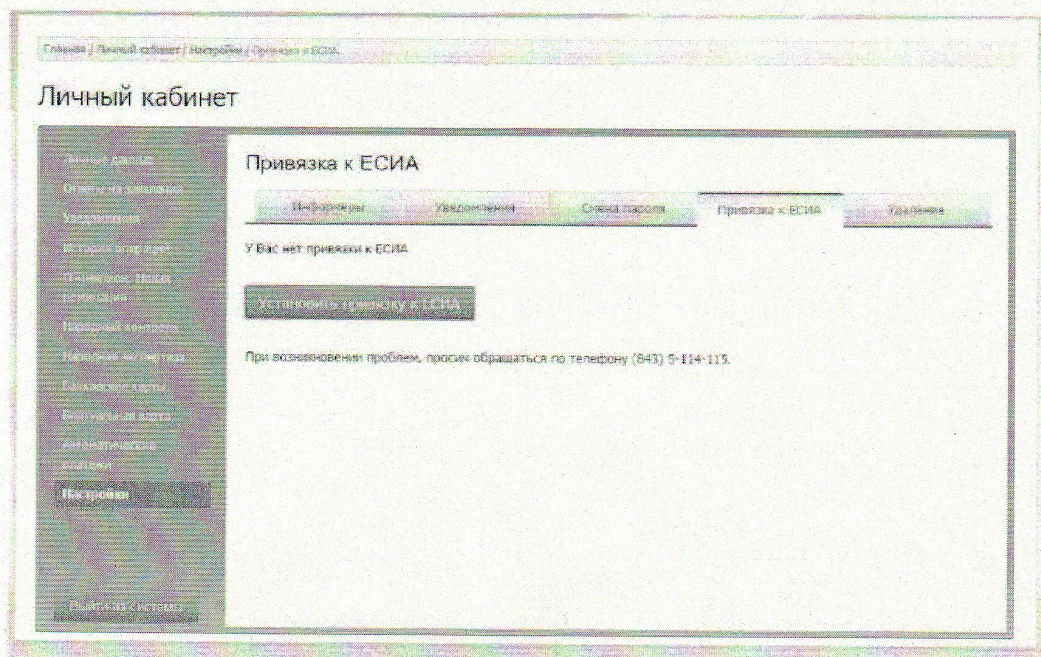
Главная / Личный кабинет / Настройки / Привязка к ЕСИА

Личный кабинет

Личные данные
Ответы на заявления
Уведомления
История операций
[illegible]
Народный контроль
Народные инспектора
Банковские карты
Виртуальная карта
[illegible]
Настройки

Выйти из системы

Привязка к ЕСИА

Информеры | Уведомления | Смена пароля | Привязка к ЕСИА | Удаление

У Вас нет привязки к ЕСИА

Установить привязку к ЕСИА

При возникновении проблем, просим обращаться по телефону (843) 5-114-115.